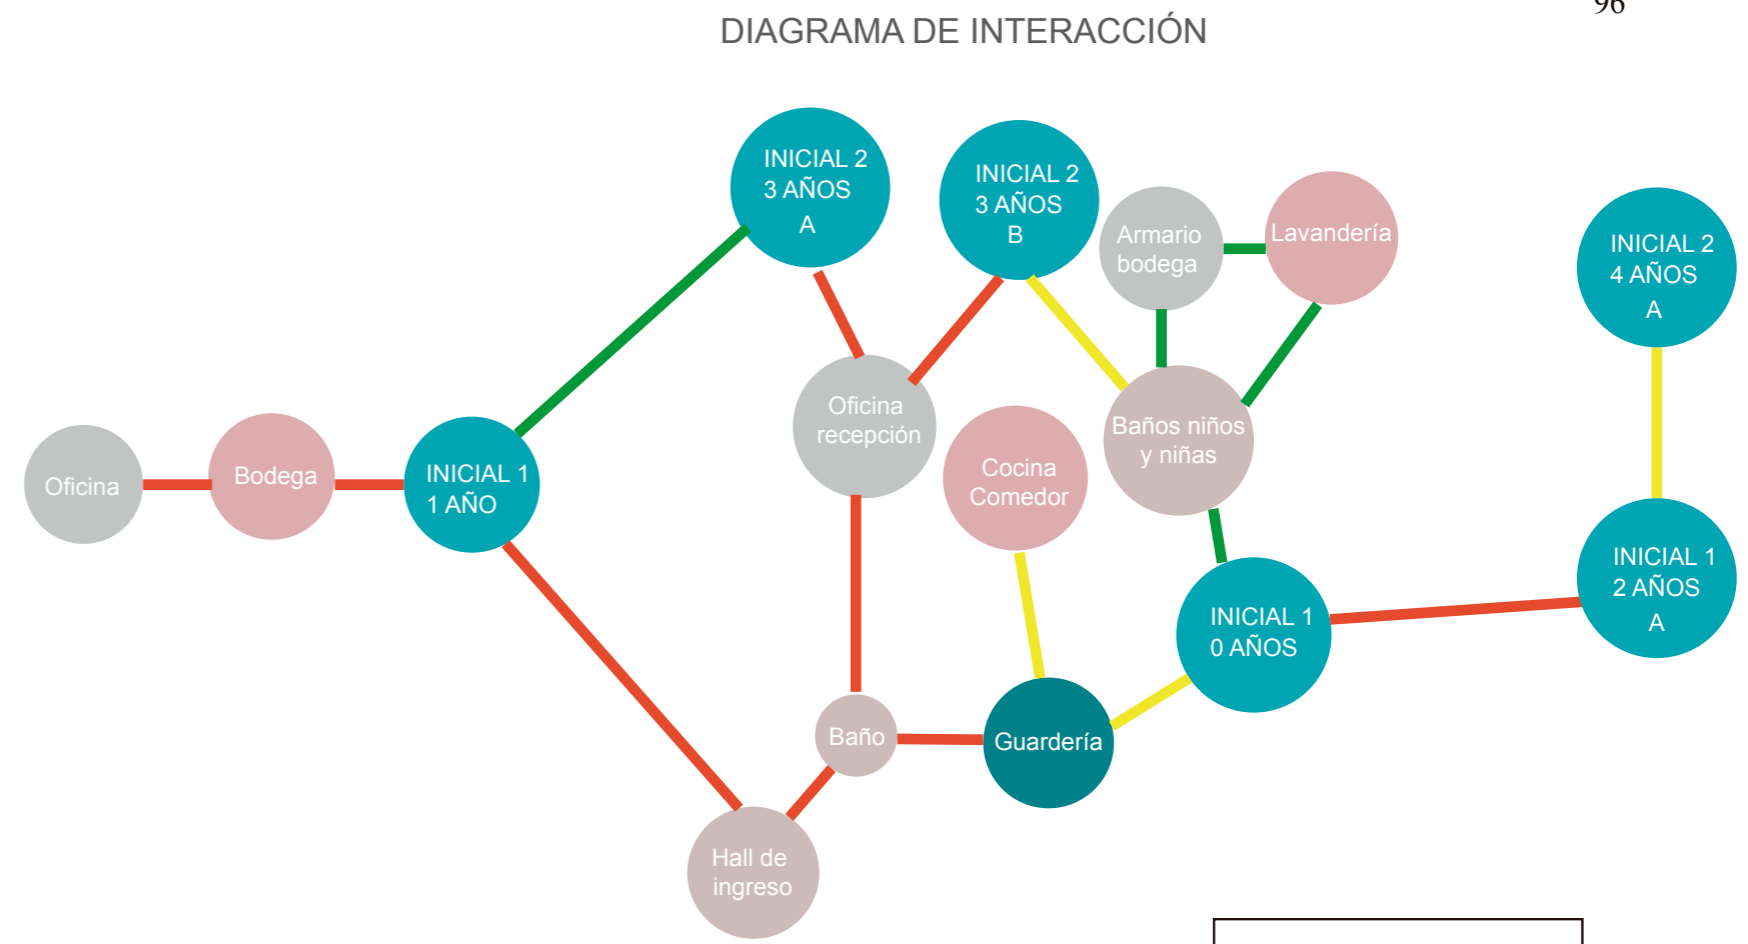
96

DIAGRAMA DE INTERACCIÓN

INICIAL 2
3 AÑOS
A

INICIAL 2
3 AÑOS
B

Armario
bodega

Lavandería

INICIAL 2
4 AÑOS
A

Oficina
recepción

Baños niños
y niñas

Oficina

Bodega

INICIAL 1
1 AÑO

Cocina
Comedor

INICIAL 1
2 AÑOS
A

INICIAL 1
0 AÑOS

Baño

Guardería

Hall de
ingreso